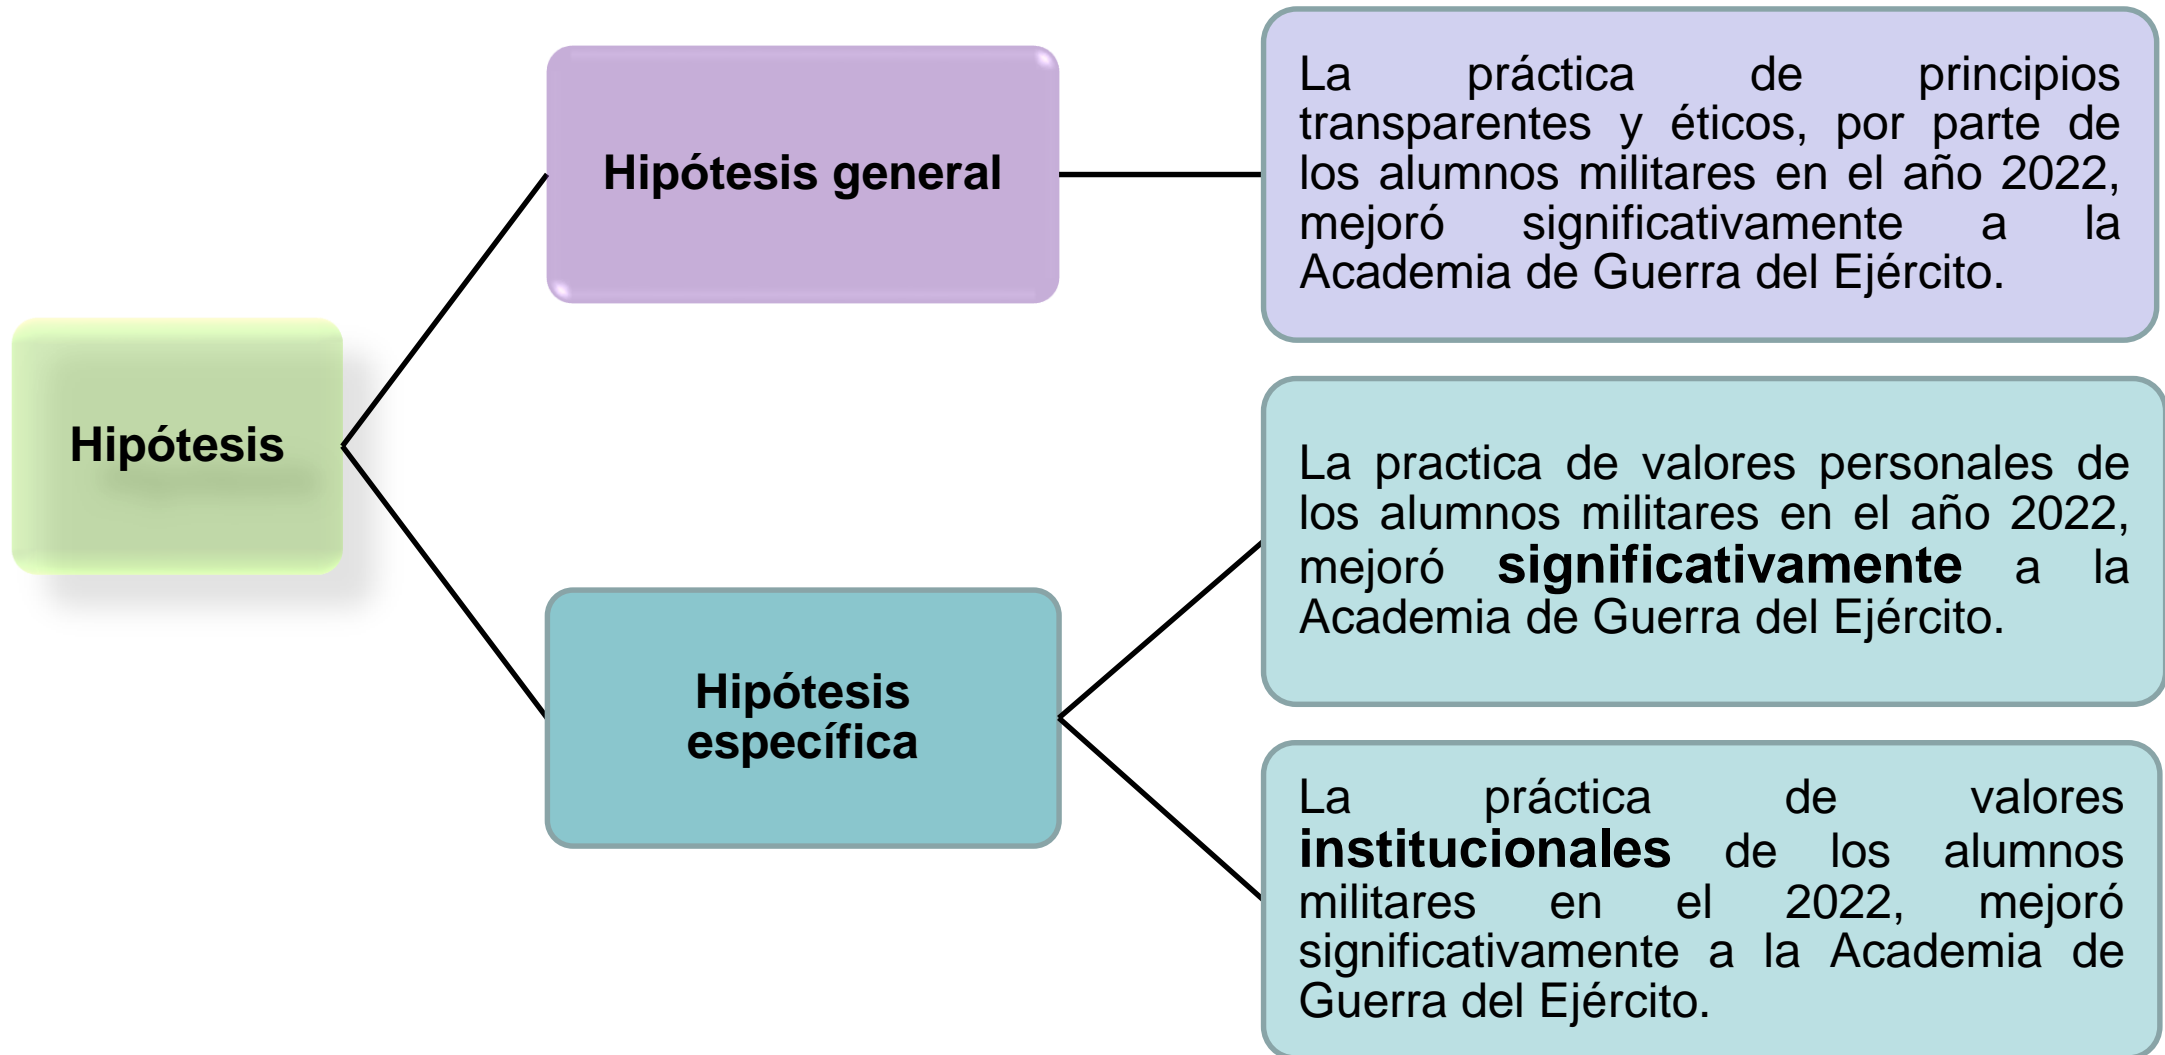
Hipótesis

Hipótesis general

La práctica de principios transparentes y éticos, por parte de los alumnos militares en el año 2022, mejoró significativamente a la Academia de Guerra del Ejército.

Hipótesis específica

La practica de valores personales de los alumnos militares en el año 2022, mejoró **significativamente** a la Academia de Guerra del Ejército.

La práctica de valores **institucionales** de los alumnos militares en el 2022, mejoró significativamente a la Academia de Guerra del Ejército.